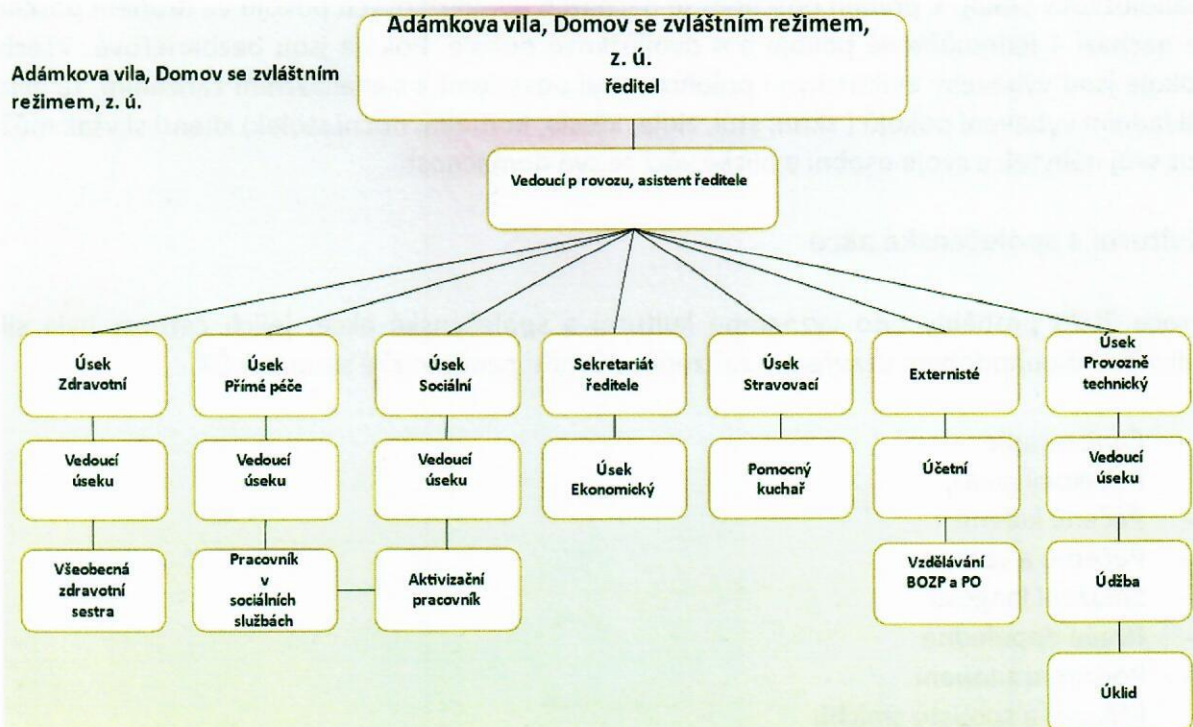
Adámkova vila, Domov se zvláštním režimem, z. ú.

Adámkova vila, Domov se zvláštním režimem, z. ú.
ředitel

Vedoucí p rovozu, asistent ředitele

Úsek Zdravotní

Vedoucí úseku

Všeobecná zdravotní sestra

Úsek Přímé péče

Vedoucí úseku

Pracovník v sociálních službách

Úsek Sociální

Vedoucí úseku

Aktivizační pracovník

Sekretariát ředitele

Úsek Ekonomický

Úsek Stravovací

Pomocný kuchař

Externisté

Účetní

Vzdělávání BOZP a PO

Úsek Provozně technický

Vedoucí úseku

Údžba

Úklid